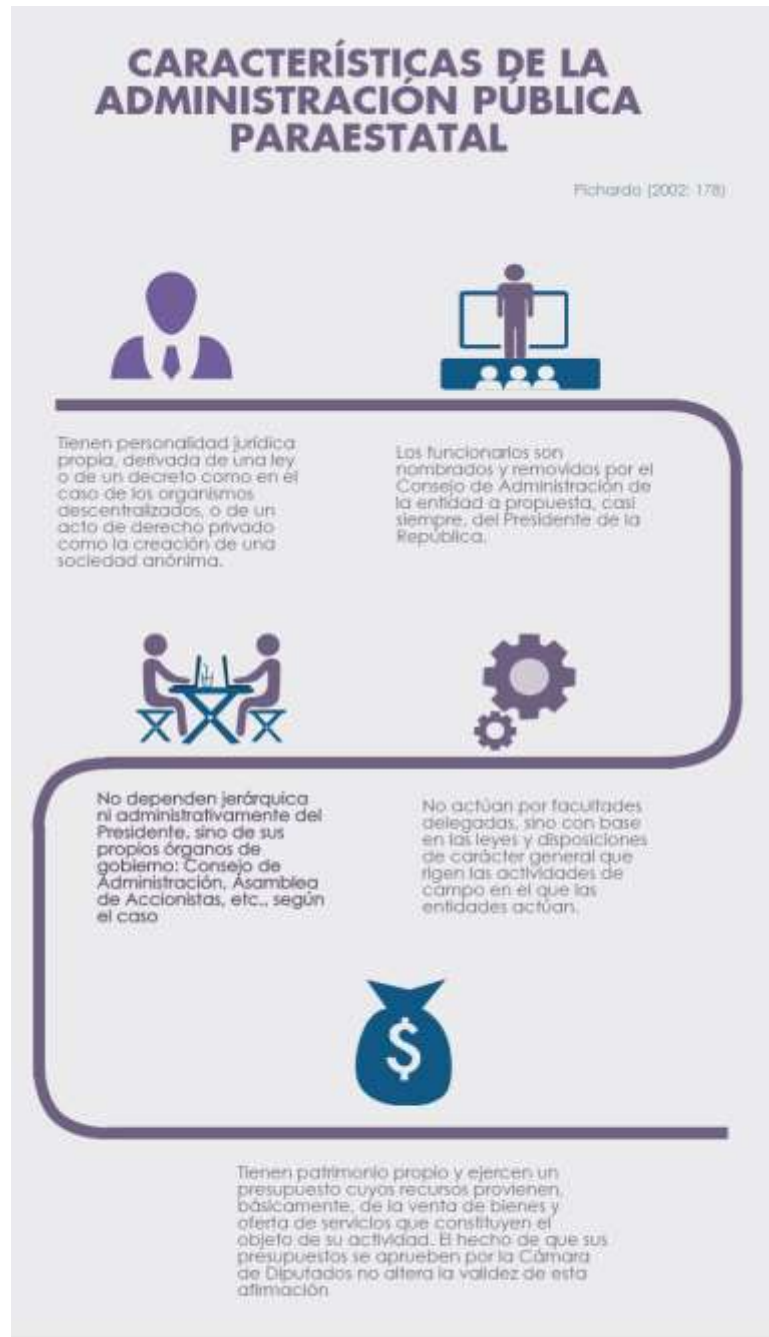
CARACTERÍSTICAS DE LA ADMINISTRACIÓN PÚBLICA PARAESTATAL

Pichardo (2002: 178)

Tienen personalidad jurídica propia, derivada de una ley o de un decreto como en el caso de los organismos descentralizados, o de un acto de derecho privado como la creación de una sociedad anónima.

Los funcionarios son nombrados y removidos por el Consejo de Administración de la entidad a propuesta, casi siempre, del Presidente de la República.

No dependen jerárquica ni administrativamente del Presidente, sino de sus propios órganos de gobierno: Consejo de Administración, Asamblea de Accionistas, etc., según el caso

No actúan por facultades delegadas, sino con base en las leyes y disposiciones de carácter general que rigen las actividades de campo en el que las entidades actúan.

$

Tienen patrimonio propio y ejercen un presupuesto cuyos recursos provienen, básicamente, de la venta de bienes y oferta de servicios que constituyen el objeto de su actividad. El hecho de que sus presupuestos se aprueben por la Cámara de Diputados no altera la validez de esta afirmación